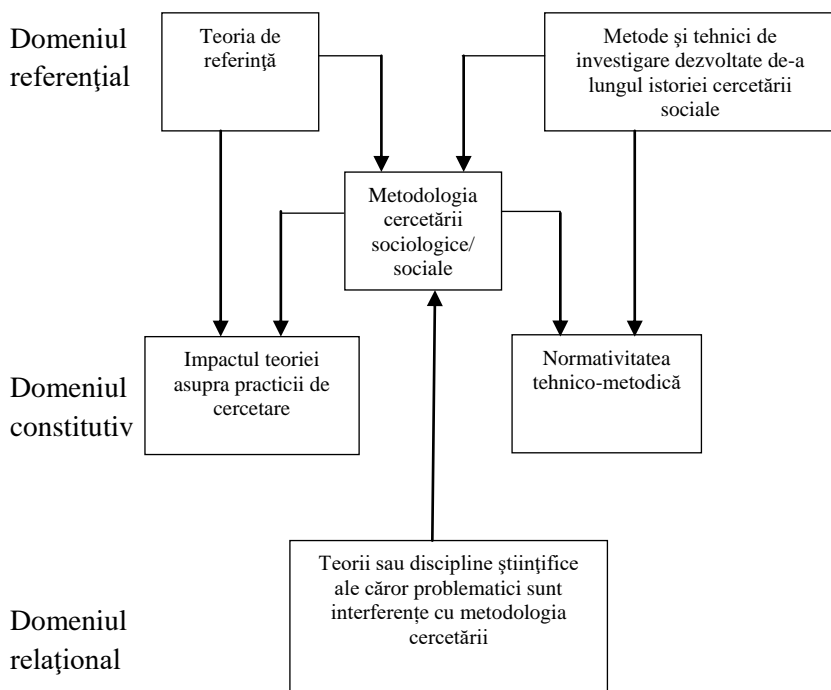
Domeniul referenţial

Teoria de referinţă

Metode şi tehnici de investigare dezvoltate de-a lungul istoriei cercetării sociale

Metodologia cercetării sociologice/ sociale

Domeniul constitutiv

Impactul teoriei asupra practicii de cercetare

Normativitatea tehnico-metodică

Domeniul relaţional

Teorii sau discipline ştiinţifice ale căror problematici sunt interferenţe cu metodologia cercetării